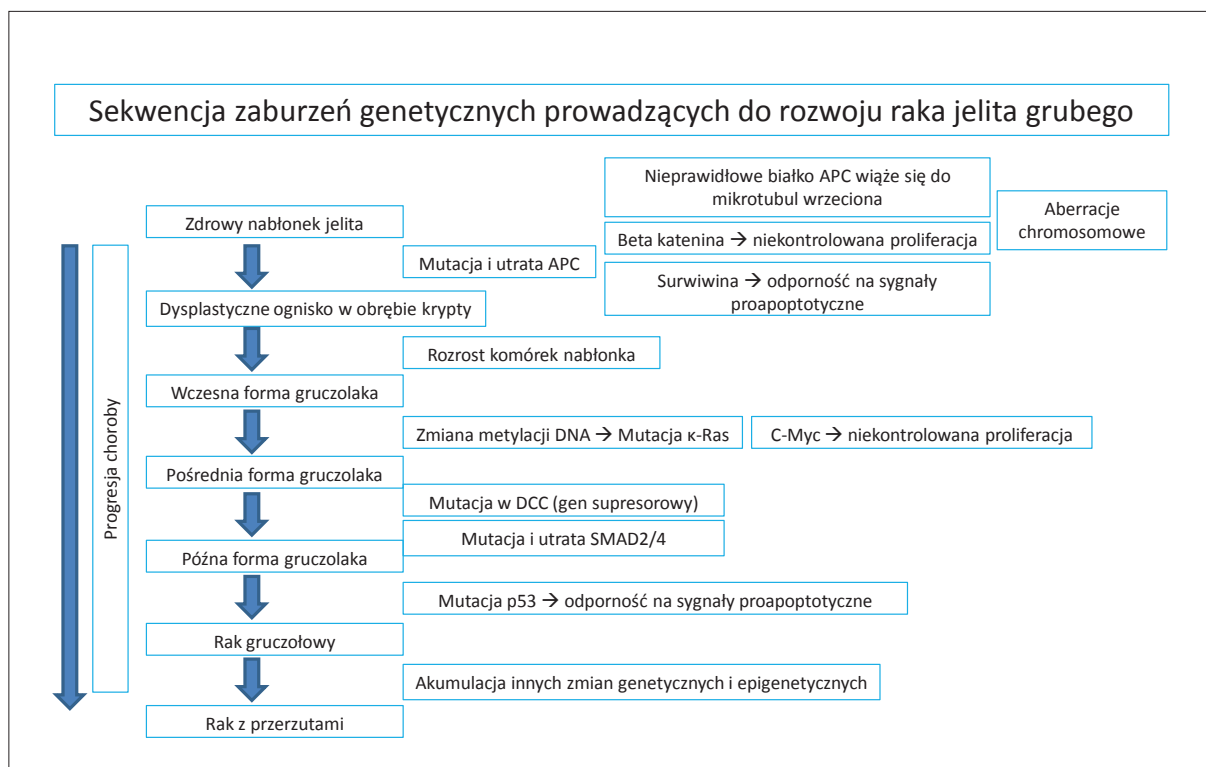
Sekwencja zaburzeń genetycznych prowadzących do rozwoju raka jelita grubego

Nieprawidłowe białko APC wiąże się do mikrotubul wrzeciona

Aberracje chromosomowe

Beta katenina → niekontrolowana proliferacja

Surwiwina → odporność na sygnały proapoptotyczne

Zdrowy nabłonek jelita

Mutacja i utrata APC

Progresja choroby

Dysplastyczne ognisko w obrębie krypty

Rozrost komórek nabłonka

Wczesna forma gruczolaka

Zmiana metylacji DNA → Mutacja κ-Ras

C-Myc → niekontrolowana proliferacja

Pośrednia forma gruczolaka

Mutacja w DCC (gen supresorowy)

Mutacja i utrata SMAD2/4

Późna forma gruczolaka

Mutacja p53 → odporność na sygnały proapoptotyczne

Rak gruczołowy

Akumulacja innych zmian genetycznych i epigenetycznych

Rak z przerzutami